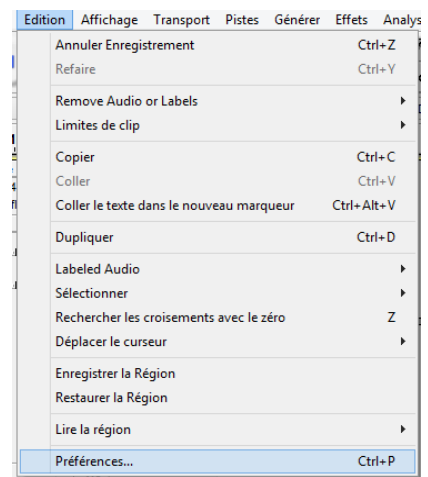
Edition Affichage Transport Pistes Générer Effets Analys

Annuler Enregistrement Ctrl+Z
Refaire Ctrl+Y

Remove Audio or Labels
Limites de clip

Copier Ctrl+C
Coller Ctrl+V
Coller le texte dans le nouveau marqueur Ctrl+Alt+V

Dupliquer Ctrl+D

Labeled Audio
Sélectionner
Rechercher les croisements avec le zéro Z
Déplacer le curseur

Enregistrer la Région
Restaurer la Région

Lire la région

Préférences... Ctrl+P